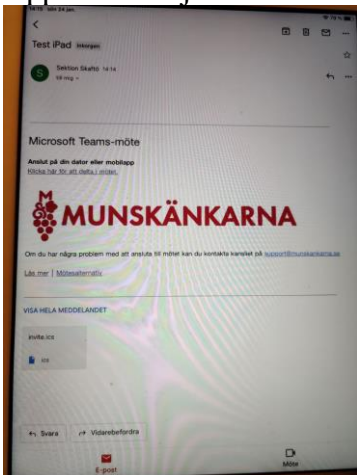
14:15 sön 24 jan.

Test iPad Inkorgen

Sektion Skaftö 14:14
till mig

Microsoft Teams-möte

Anslut på din dator eller mobilapp
Klicka här för att delta i mötet

MUNSKÄNKARNA

Om du har några problem med att ansluta till mötet kan du kontakta kansliet på support@munskankarna.se

Läs mer | Mötesalternativ

VISA HELA MEDDELANDET

invite.ics

ics

Svara

Vidarebefordra

E-post

Möte